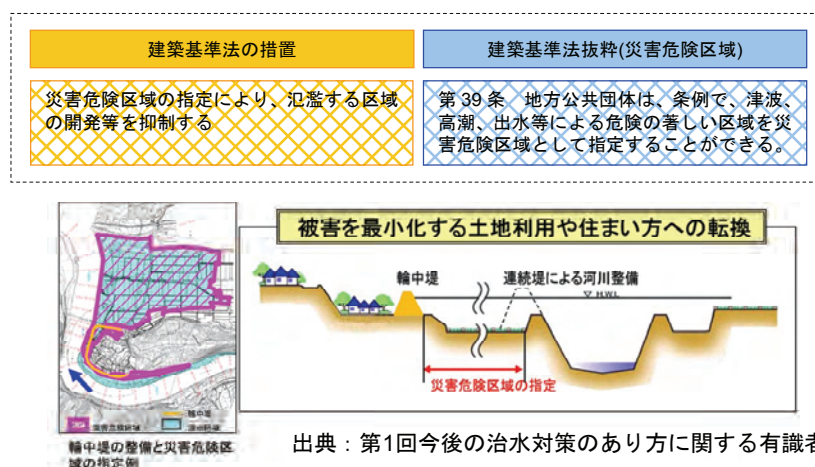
建築基準法の措置

建築基準法抜粋(災害危険区域)

災害危険区域の指定により、氾濫する区域の開発等を抑制する

第 39 条　地方公共団体は、条例で、津波、高潮、出水等による危険の著しい区域を災害危険区域として指定することができる。

被害を最小化する土地利用や住まい方への転換

輪中堤

連続堤による河川整備

HWL

災害危険区域の指定

災害危険区域

輪中堤

浸水範囲

輪中堤の整備と災害危険区域の指定例

出典：第1回今後の治水対策のあり方に関する有識者